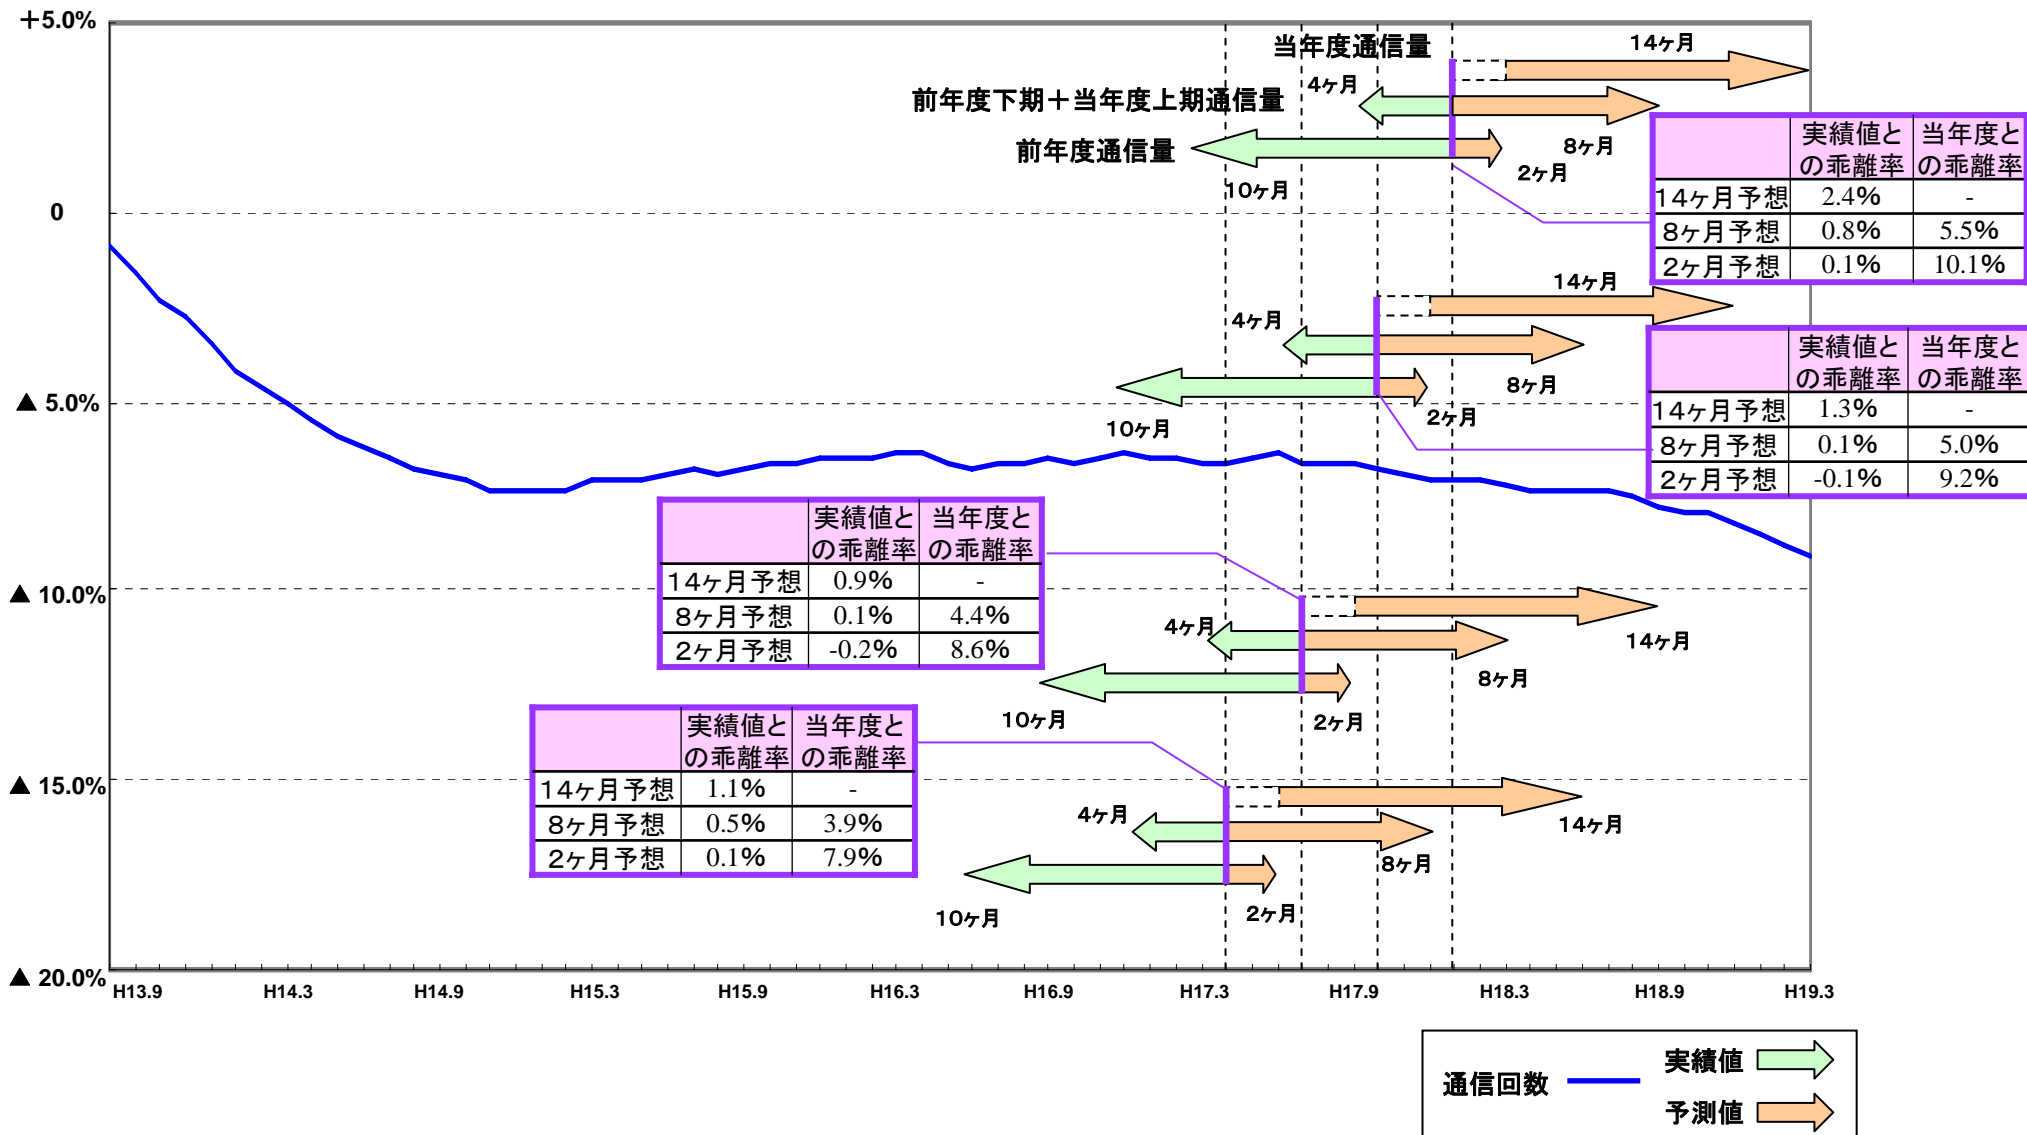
+5.0%
0
▲ 5.0%
▲ 10.0%
▲ 15.0%
▲ 20.0%

当年度通信量
前年度下期＋当年度上期通信量
前年度通信量
14ヶ月
4ヶ月
8ヶ月
2ヶ月
10ヶ月

| | 実績値との乖離率 | 当年度との乖離率 |
|---|---|---|
| 14ヶ月予想 | 2.4% | - |
| 8ヶ月予想 | 0.8% | 5.5% |
| 2ヶ月予想 | 0.1% | 10.1% |

14ヶ月
4ヶ月
8ヶ月
2ヶ月
10ヶ月

| | 実績値との乖離率 | 当年度との乖離率 |
|---|---|---|
| 14ヶ月予想 | 1.3% | - |
| 8ヶ月予想 | 0.1% | 5.0% |
| 2ヶ月予想 | -0.1% | 9.2% |

| | 実績値との乖離率 | 当年度との乖離率 |
|---|---|---|
| 14ヶ月予想 | 0.9% | - |
| 8ヶ月予想 | 0.1% | 4.4% |
| 2ヶ月予想 | -0.2% | 8.6% |

4ヶ月
14ヶ月
8ヶ月
10ヶ月
2ヶ月

| | 実績値との乖離率 | 当年度との乖離率 |
|---|---|---|
| 14ヶ月予想 | 1.1% | - |
| 8ヶ月予想 | 0.5% | 3.9% |
| 2ヶ月予想 | 0.1% | 7.9% |

4ヶ月
14ヶ月
8ヶ月
10ヶ月
2ヶ月

H13.9 H14.3 H14.9 H15.3 H15.9 H16.3 H16.9 H17.3 H17.9 H18.3 H18.9 H19.3

通信回数
実績値
予測値